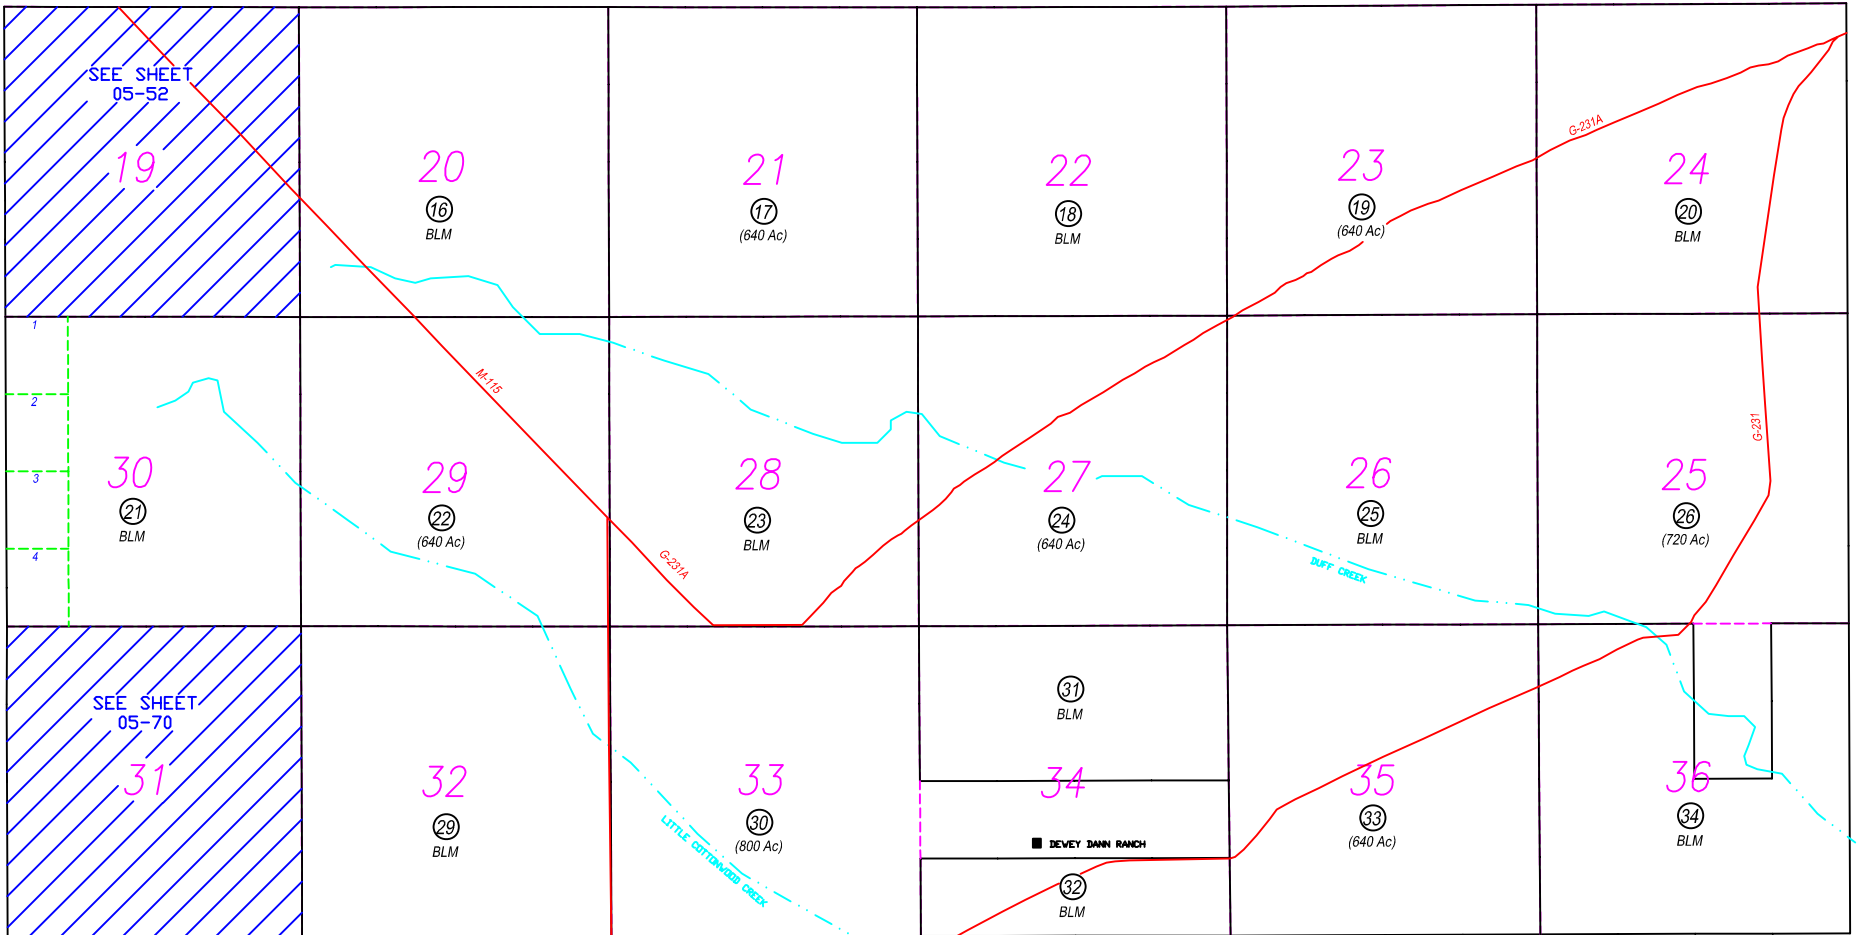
SEE SHEET 05-52

19

20

16

BLM

21

17

(640 Ac)

22

18

BLM

23

19

(640 Ac)

G-231A

24

20

BLM

1

2

3

4

30

21

BLM

M-115

29

22

(640 Ac)

G-231A

28

23

BLM

27

24

(640 Ac)

26

25

BLM

DUFF CREEK

G-231

25

26

(720 Ac)

SEE SHEET 05-70

31

32

29

BLM

LITTLE COTTONWOOD CREEK

33

30

(800 Ac)

31

BLM

34

DEWEY DANN RANCH

32

BLM

35

33

(640 Ac)

36

34

BLM